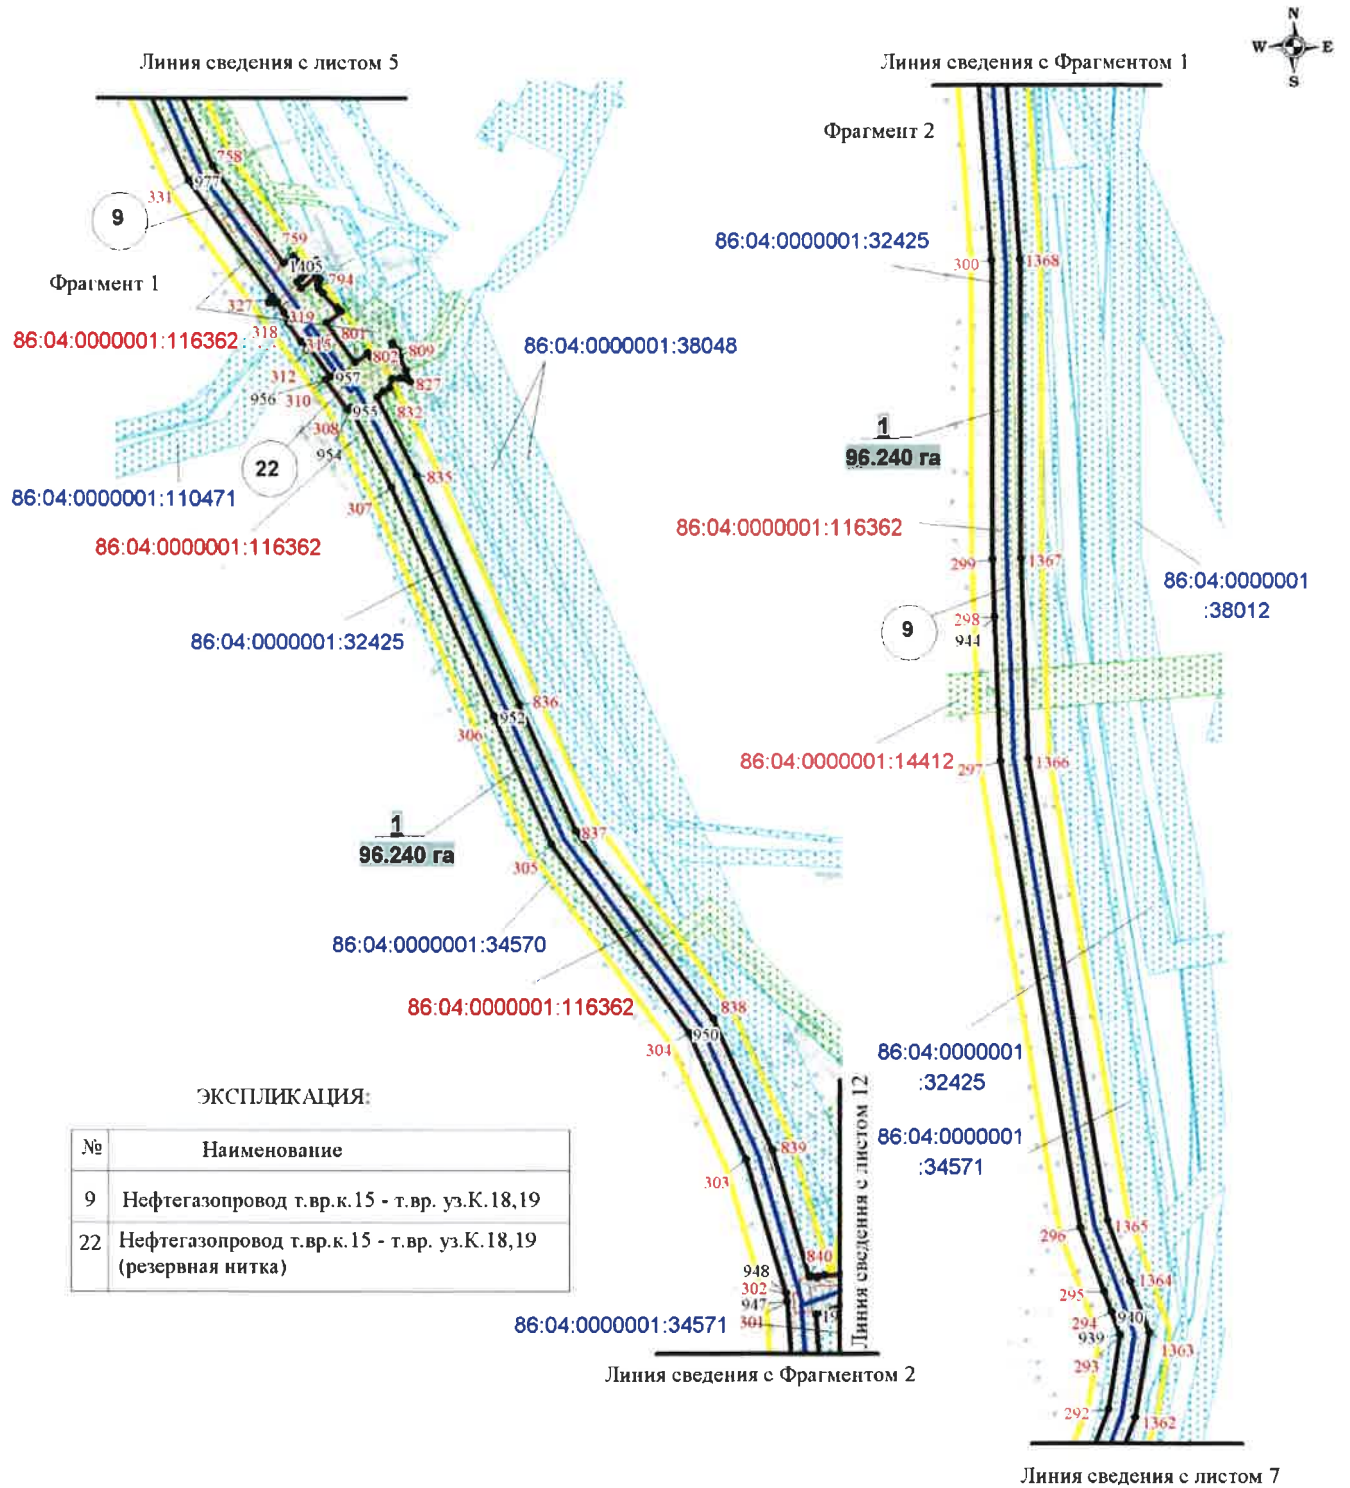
N
W E
S

Линия сведения с листом 5

Линия сведения с Фрагментом 1

Фрагмент 2

9

331

977

758

759

1405

794

Фрагмент 1

327

318

319

86:04:0000001:116362

315

801

802

809

86:04:0000001:38048

312

957

827

956

310

955

832

308

22

954

86:04:0000001:110471

835

307

86:04:0000001:116362

86:04:0000001:32425

836

952

306

1

96.240 га

837

305

86:04:0000001:34570

86:04:0000001:116362

838

950

304

ЭКСПЛИКАЦИЯ:

| № | Наименование |
|---|---|
| 9 | Нефтегазопровод т.вр.к.15 - т.вр. уз.К.18,19 |
| 22 | Нефтегазопровод т.вр.к.15 - т.вр. уз.К.18,19 (резервная нитка) |

839

303

840

948

302

947

86:04:0000001:34571

301

Линия сведения с листом 12

Линия сведения с Фрагментом 2

86:04:0000001:32425

300

1368

1

96.240 га

86:04:0000001:116362

299

1367

86:04:0000001 :38012

9

298

944

86:04:0000001:14412

297

1366

86:04:0000001 :32425

86:04:0000001 :34571

296

1365

1364

295

294

940

939

1363

293

292

1362

Линия сведения с листом 7